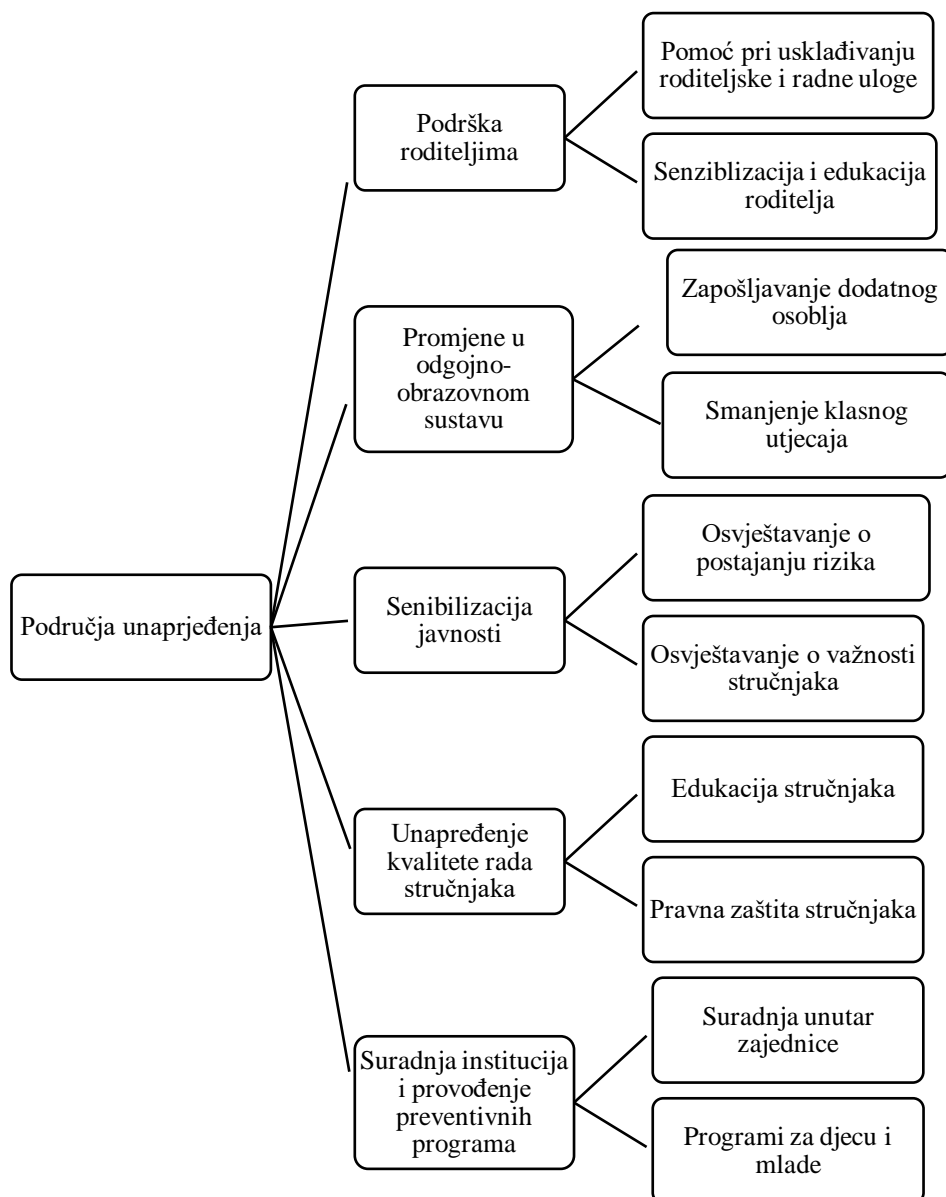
Područja unaprjeđenja

Podrška roditeljima

Pomoć pri usklađivanju roditeljske i radne uloge

Senziblizacija i edukacija roditelja

Promjene u odgojno-obrazovnom sustavu

Zapošljavanje dodatnog osoblja

Smanjenje klasnog utjecaja

Senibilizacija javnosti

Osvještavanje o postajanju rizika

Osvještavanje o važnosti stručnjaka

Unapređenje kvalitete rada stručnjaka

Edukacija stručnjaka

Pravna zaštita stručnjaka

Suradnja institucija i provođenje preventivnih programa

Suradnja unutar zajednice

Programi za djecu i mlade